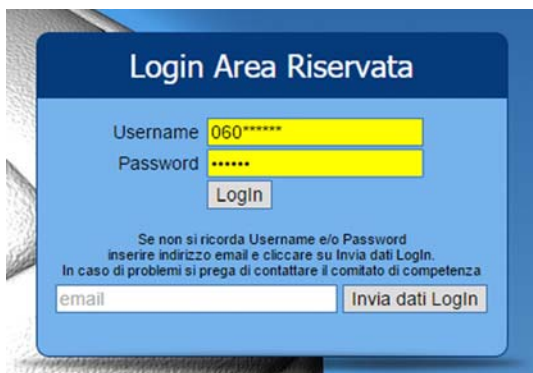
Login Area Riservata

Username 060******
Password ••••••
LogIn

Se non si ricorda Username e/o Password inserire indirizzo email e cliccare su Invia dati LogIn. In caso di problemi si prega di contattare il comitato di competenza

email
Invia dati LogIn